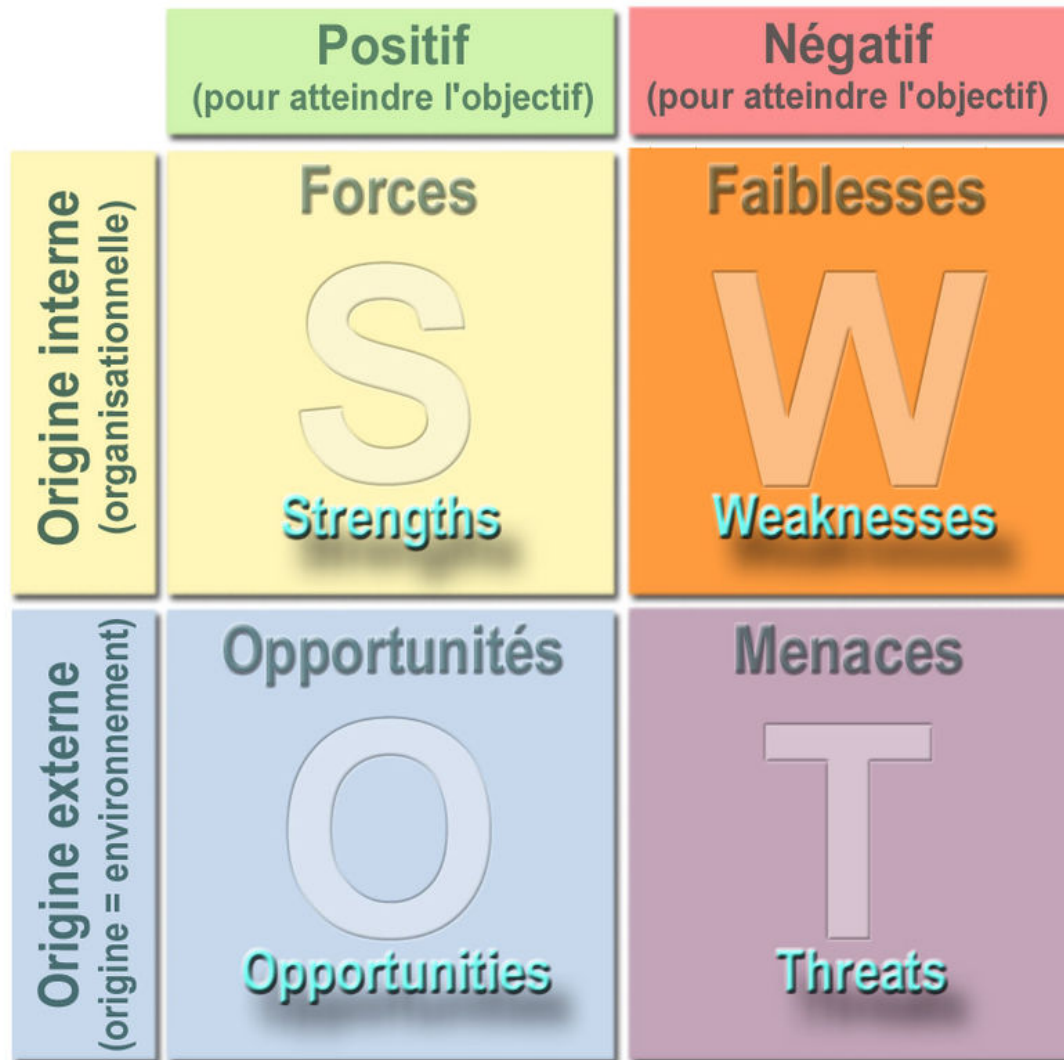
| | Positif (pour atteindre l'objectif) | Négatif (pour atteindre l'objectif) |
|---|---|---|
| Origine interne (organisationnelle) | Forces S Strengths | Faiblesses W Weaknesses |
| Origine externe (origine = environnement) | Opportunités O Opportunities | Menaces T Threats |